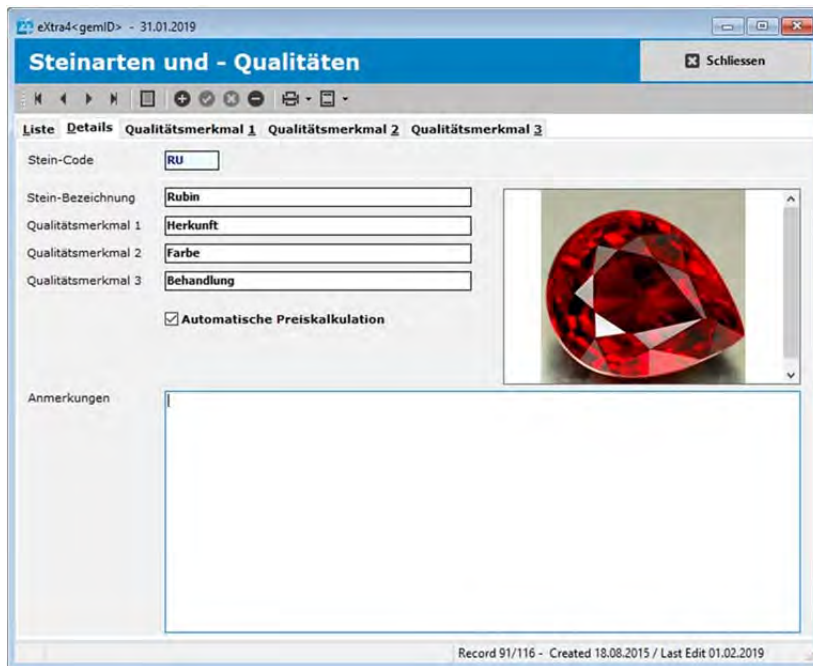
eXtra4<gemID> - 31.01.2019

Steinarten und - Qualitäten

Schliessen

Liste Details Qualitätsmerkmal 1 Qualitätsmerkmal 2 Qualitätsmerkmal 3

Stein-Code RU

Stein-Bezeichnung Rubin

Qualitätsmerkmal 1 Herkunft

Qualitätsmerkmal 2 Farbe

Qualitätsmerkmal 3 Behandlung

Automatische Preiskalkulation

Anmerkungen

Record 91/116 - Created 18.08.2015 / Last Edit 01.02.2019